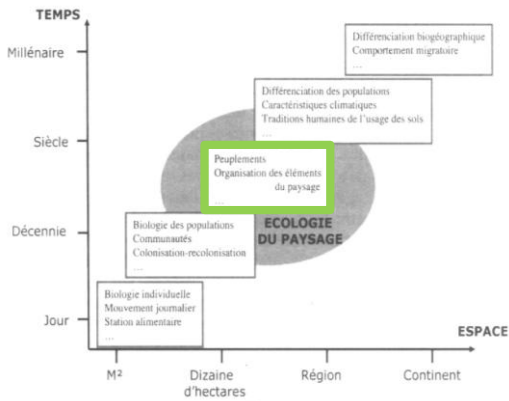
TEMPS

Millénaire

Siècle

Décennie

Jour

Différenciation biogéographique
Comportement migratoire
...

Différenciation des populations
Caractéristiques climatiques
Traditions humaines de l'usage des sols
...

Peuplements
Organisation des éléments du paysage
...

ECOLOGIE DU PAYSAGE

Biologie des populations
Communautés
Colonisation-recolonisation
...

Biologie individuelle
Mouvement journalier
Station alimentaire
...

ESPACE

M²

Dizaine d'hectares

Région

Continent